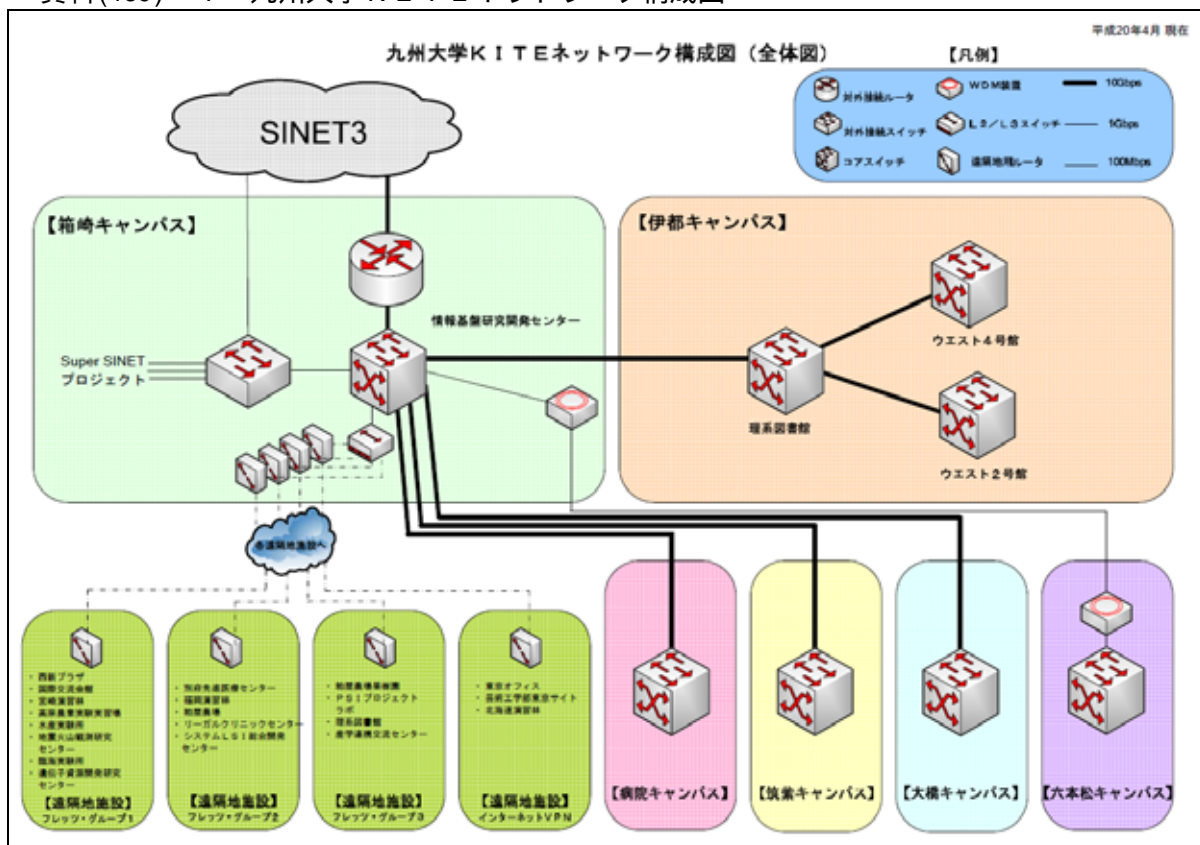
資料(133) 九州大学KITEネットワーク構成図

平成20年4月 現在

九州大学ＫＩＴＥネットワーク構成図（全体図）

【凡例】

対外接続ルータ

WDM装置

10Gbps

対外接続スイッチ

L3/L2スイッチ

1Gbps

コアスイッチ

遠隔地用ルータ

100Mbps

SINET3

【箱崎キャンパス】

情報基盤研究開発センター

Super SINET プロジェクト

【伊都キャンパス】

ウエスト４号館

理系図書館

ウエスト２号館

各遠隔地施設へ

・西新プラザ
・国際交流会館
・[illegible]
・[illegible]
・水産実験所
・地震火山観測研究センター
・臨海実験所
・遺伝子資源開発研究センター

【遠隔地施設】
フレッツ・グループ1

・別府先進医療センター
・福岡演習林
・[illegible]
・リーガルクリニックセンター
・システムＬＳＩ総合開発センター

【遠隔地施設】
フレッツ・グループ2

・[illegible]
・ＰＳＩプロジェクトラボ
・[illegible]
・産学連携交流センター

【遠隔地施設】
フレッツ・グループ3

・東京オフィス
・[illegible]
・北海道演習林

【遠隔地施設】
インターネットVPN

【病院キャンパス】

【筑紫キャンパス】

【大橋キャンパス】

【六本松キャンパス】